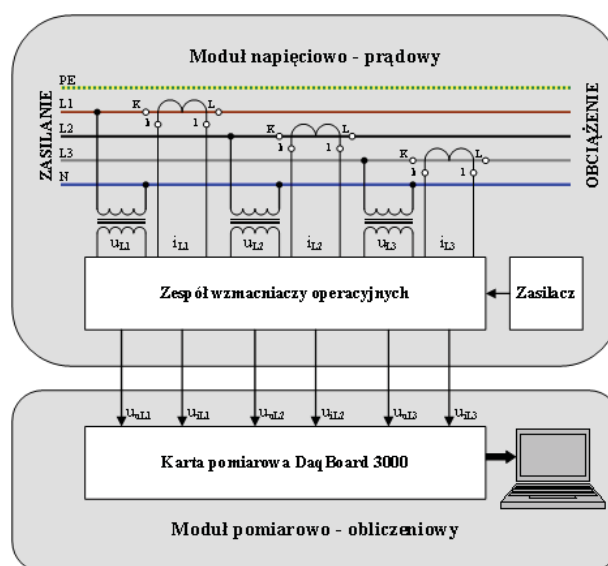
Moduł napięciowo - prądowy

PE
L1
L2
L3
N

ZASILANIE

OBCIĄŻENIE

K
L
k
l
K
L
k
l
K
L
k
l

$u_{L1}$
$i_{L1}$
$u_{L2}$
$i_{L2}$
$u_{L3}$
$i_{L3}$

Zespół wzmacniaczy operacyjnych

Zasilacz

$u_{uL1}$
$u_{iL1}$
$u_{uL2}$
$u_{iL2}$
$u_{uL3}$
$u_{iL3}$

Karta pomiarowa DaqBoard 3000

Moduł pomiarowo - obliczeniowy